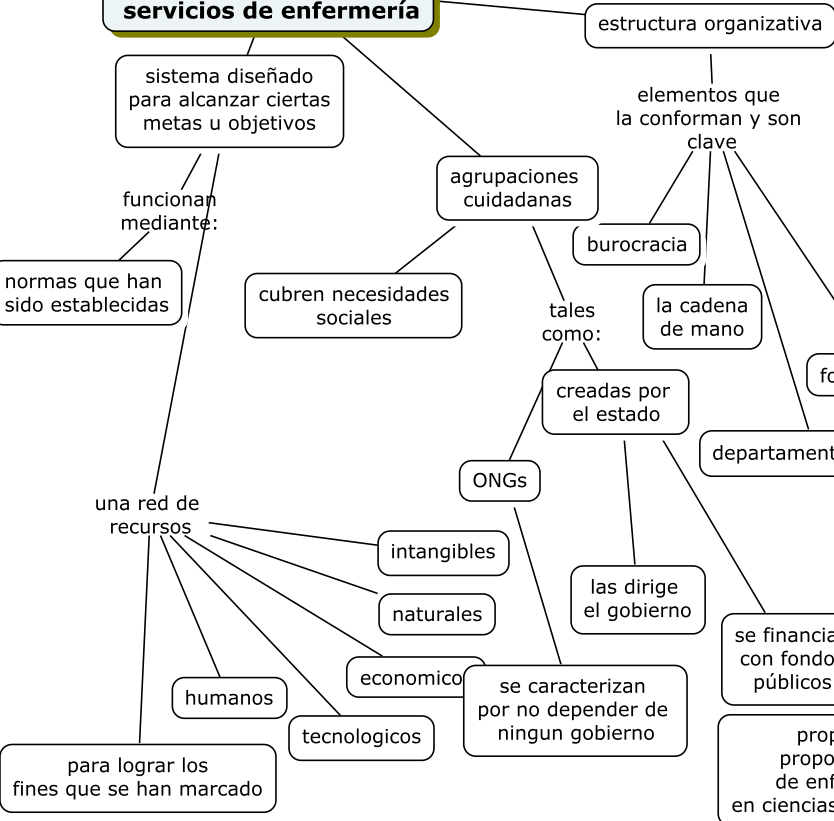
servicios de enfermería

estructura organizativa

sistema diseñado para alcanzar ciertas metas u objetivos

elementos que la conforman y son clave

funcionan mediante:

agrupaciones cuidadanas

burocracia

normas que han sido establecidas

cubren necesidades sociales

tales como:

la cadena de mano

fo

creadas por el estado

departament

ONGs

una red de recursos

intangibles

las dirige el gobierno

naturales

se financia con fondo públicos

economico

se caracterizan por no depender de ningun gobierno

humanos

tecnologicos

prop propo de enf en ciencias

para lograr los fines que se han marcado